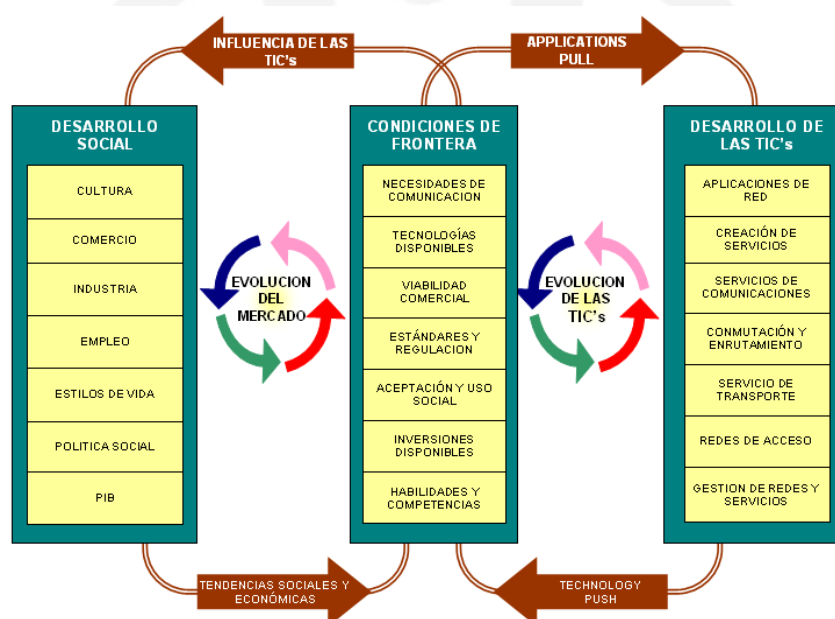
INFLUENCIA DE LAS TIC's

APPLICATIONS PULL

DESARROLLO SOCIAL

CULTURA

COMERCIO

INDUSTRIA

EMPLEO

ESTILOS DE VIDA

POLITICA SOCIAL

PIB

EVOLUCION DEL MERCADO

CONDICIONES DE FRONTERA

NECESIDADES DE COMUNICACION

TECNOLOGÍAS DISPONIBLES

VIABILIDAD COMERCIAL

ESTÁNDARES Y REGULACION

ACEPTACIÓN Y USO SOCIAL

INVERSIONES DISPONIBLES

HABILIDADES Y COMPETENCIAS

EVOLUCION DE LAS TIC's

DESARROLLO DE LAS TIC's

APLICACIONES DE RED

CREACIÓN DE SERVICIOS

SERVICIOS DE COMUNICACIONES

CONMUTACIÓN Y ENRUTAMIENTO

SERVICIO DE TRANSPORTE

REDES DE ACCESO

GESTION DE REDES Y SERVICIOS

TENDENCIAS SOCIALES Y ECONÓMICAS

TECHNOLOGY PUSH